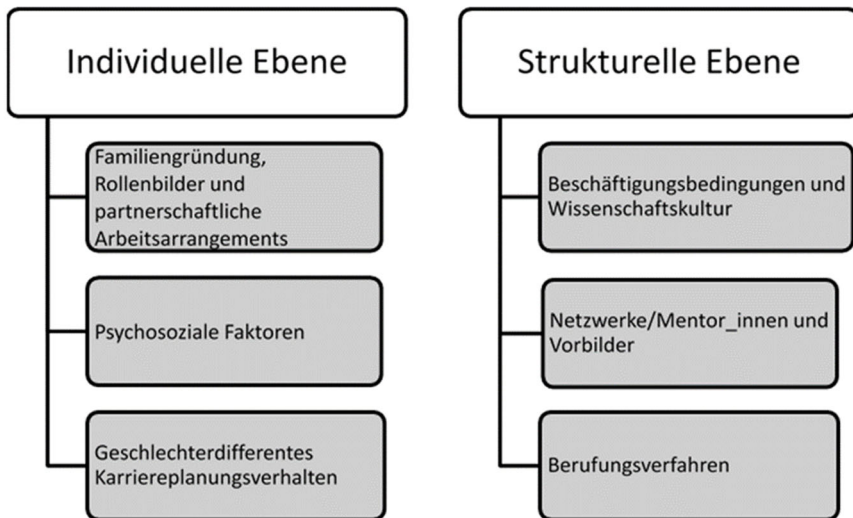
Individuelle Ebene

Familiengründung, Rollenbilder und partnerschaftliche Arbeitsarrangements

Psychosoziale Faktoren

Geschlechterdifferentes Karriereplanungsverhalten

Strukturelle Ebene

Beschäftigungsbedingungen und Wissenschaftskultur

Netzwerke/Mentor_innen und Vorbilder

Berufungsverfahren